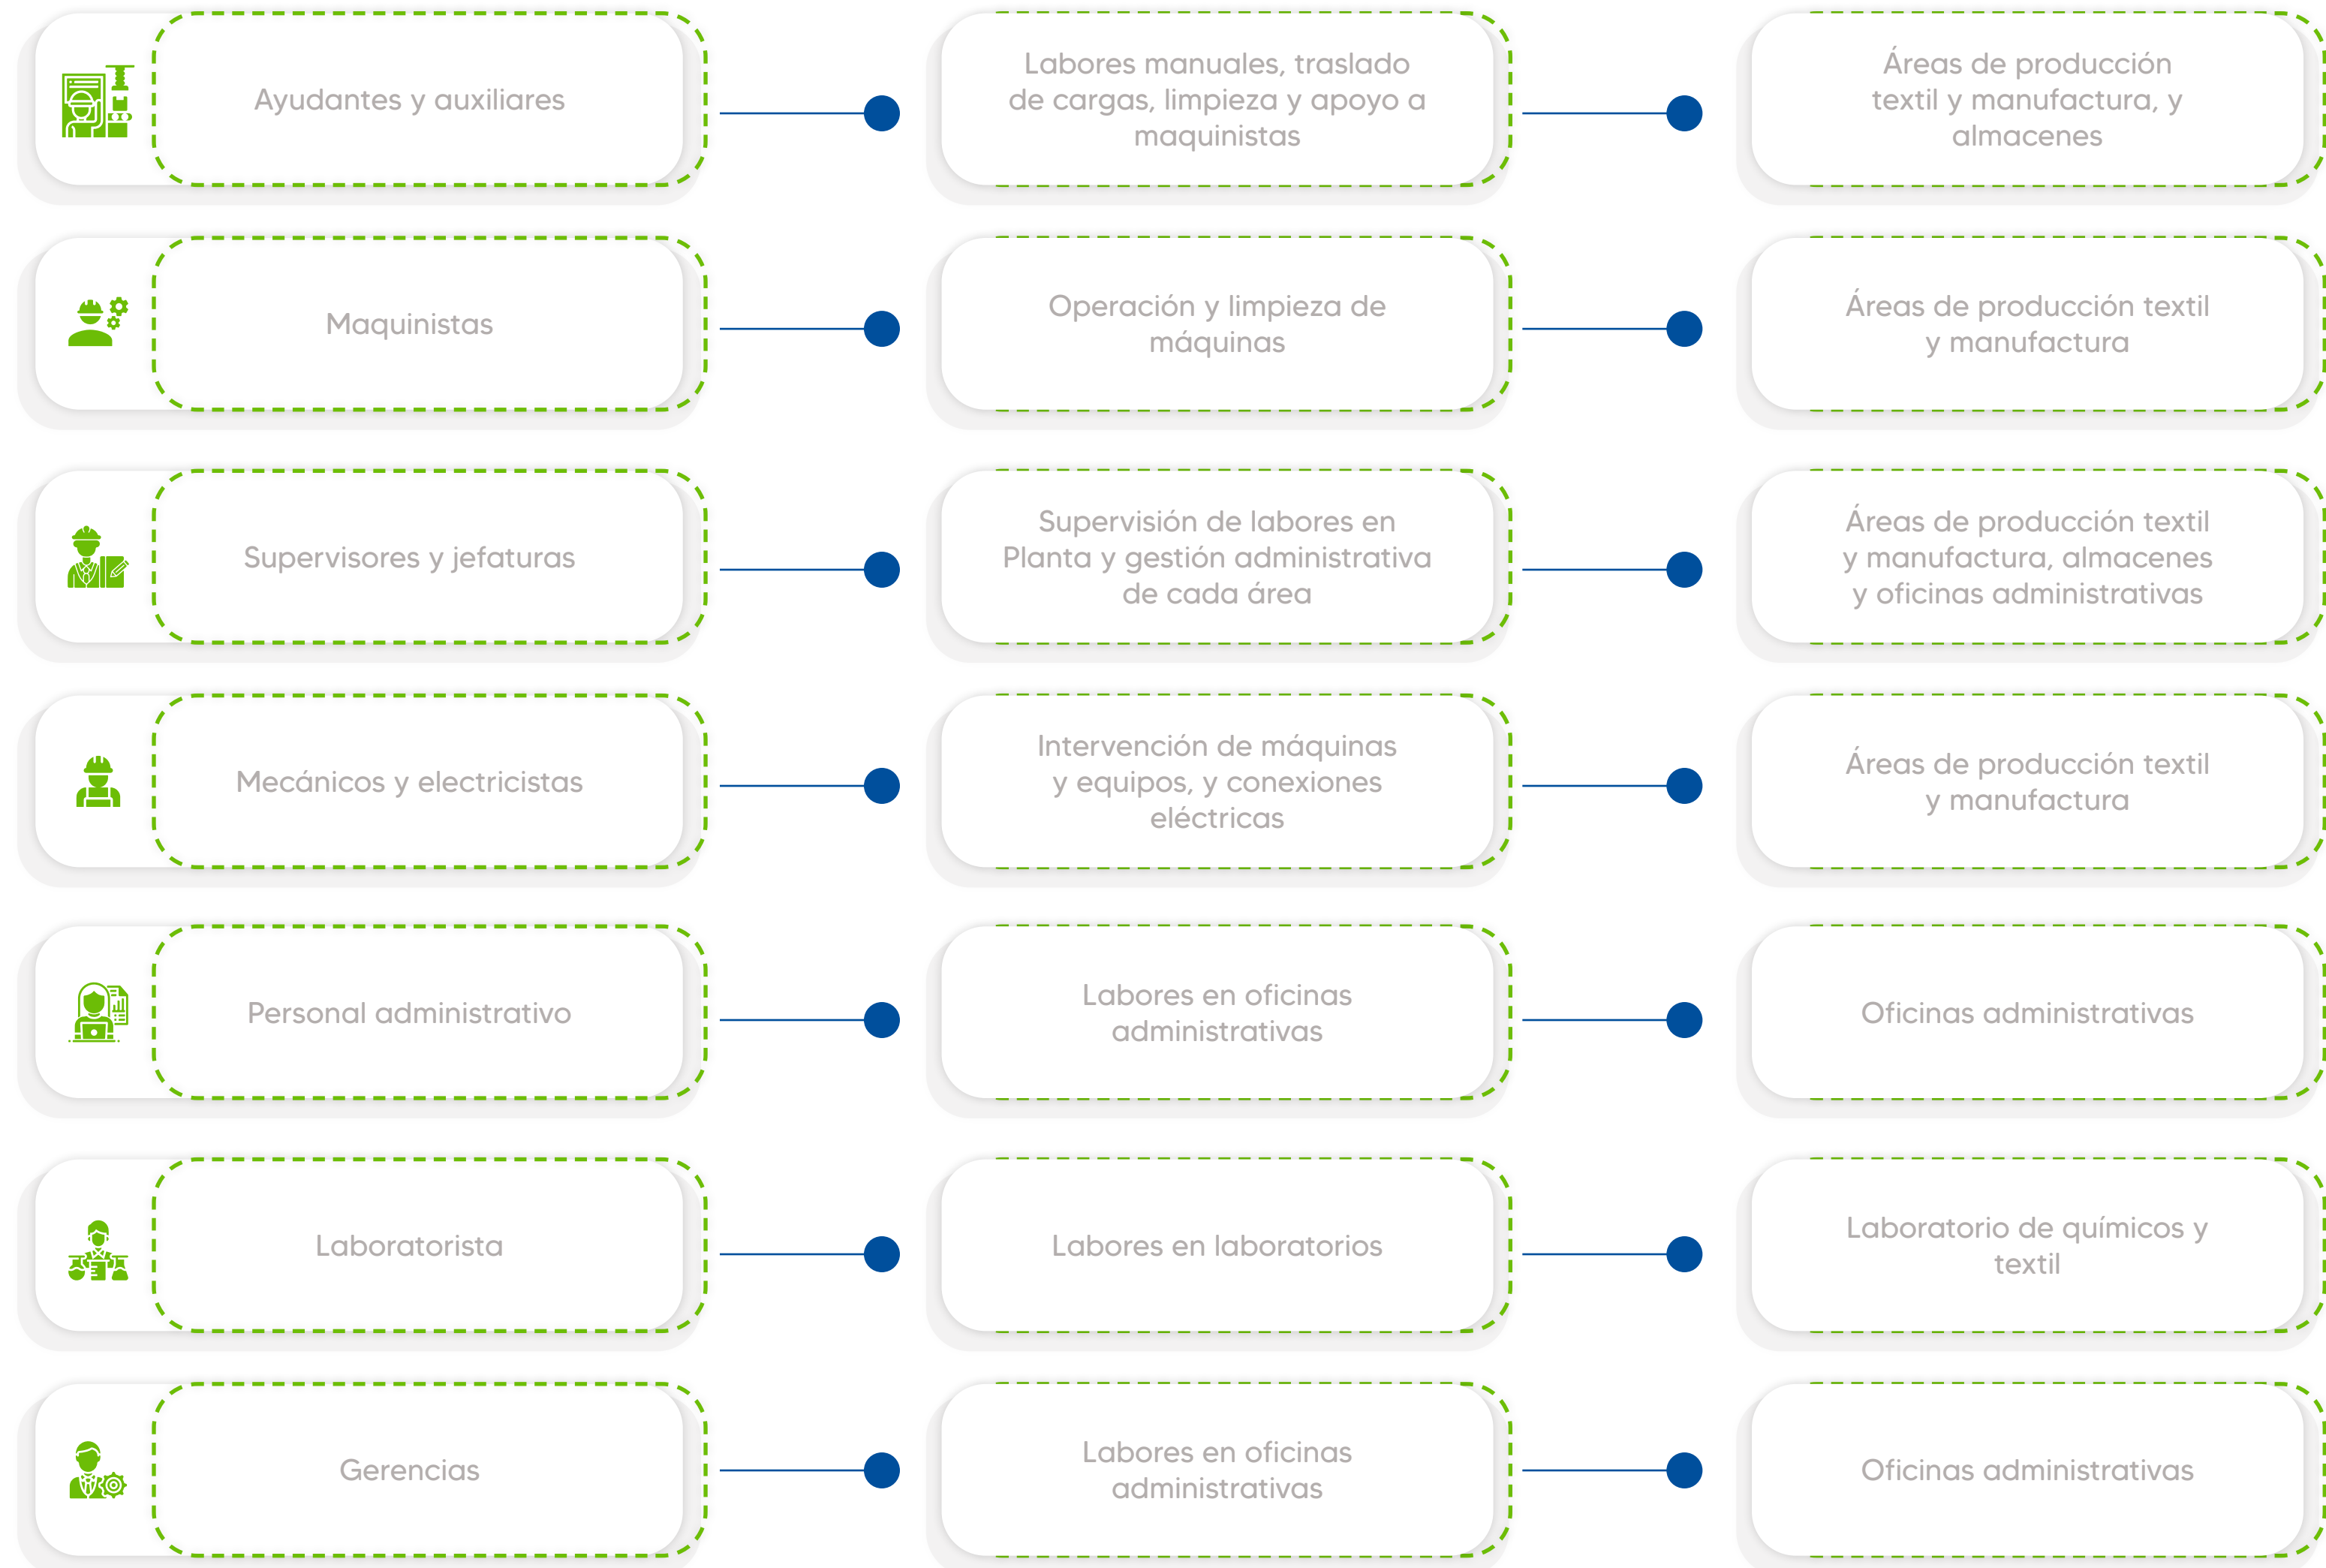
Ayudantes y auxiliares

Labores manuales, traslado de cargas, limpieza y apoyo a maquinistas

Áreas de producción textil y manufactura, y almacenes

Maquinistas

Operación y limpieza de máquinas

Áreas de producción textil y manufactura

Supervisores y jefaturas

Supervisión de labores en Planta y gestión administrativa de cada área

Áreas de producción textil y manufactura, almacenes y oficinas administrativas

Mecánicos y electricistas

Intervención de máquinas y equipos, y conexiones eléctricas

Áreas de producción textil y manufactura

Personal administrativo

Labores en oficinas administrativas

Oficinas administrativas

Laboratorista

Labores en laboratorios

Laboratorio de químicos y textil

Gerencias

Labores en oficinas administrativas

Oficinas administrativas